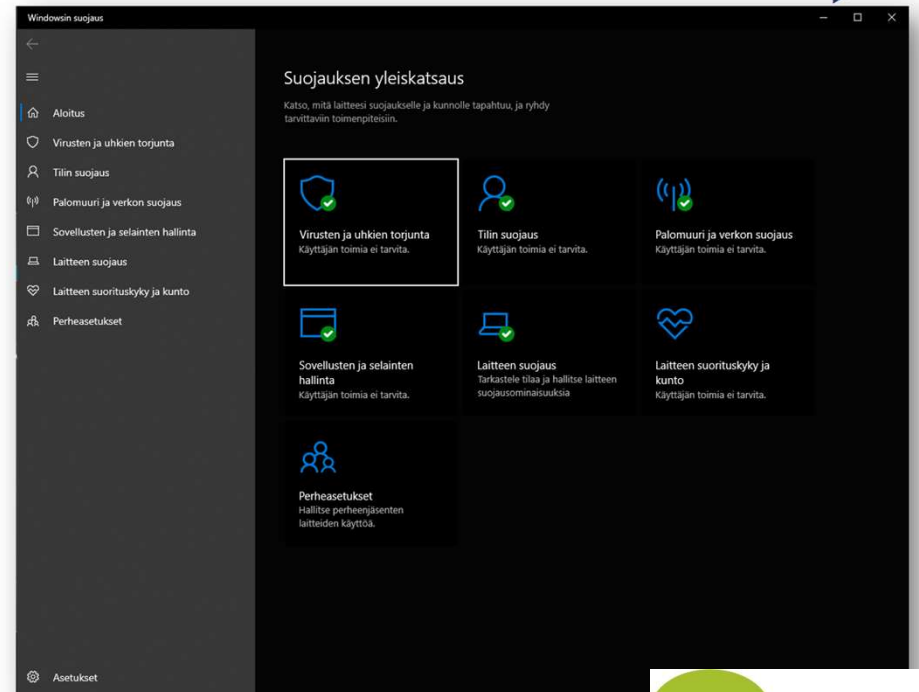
Windowsin suojaus

Aloitus
Virusten ja uhkien torjunta
Tilin suojaus
Palomuuri ja verkon suojaus
Sovellusten ja selainten hallinta
Laitteen suojaus
Laitteen suorituskyky ja kunto
Perheasetukset

Asetukset

Suojauksen yleiskatsaus

Katso, mitä laitteesi suojaukselle ja kunnolle tapahtuu, ja ryhdy tarvittaviin toimenpiteisiin.

Virusten ja uhkien torjunta
Käyttäjän toimia ei tarvita.

Tilin suojaus
Käyttäjän toimia ei tarvita.

Palomuuri ja verkon suojaus
Käyttäjän toimia ei tarvita.

Sovellusten ja selainten hallinta
Käyttäjän toimia ei tarvita.

Laitteen suojaus
Tarkastele tilaa ja hallitse laitteen suojausominaisuuksia

Laitteen suorituskyky ja kunto
Käyttäjän toimia ei tarvita.

Perheasetukset
Hallitse perheenjäsenten laitteiden käyttöä.